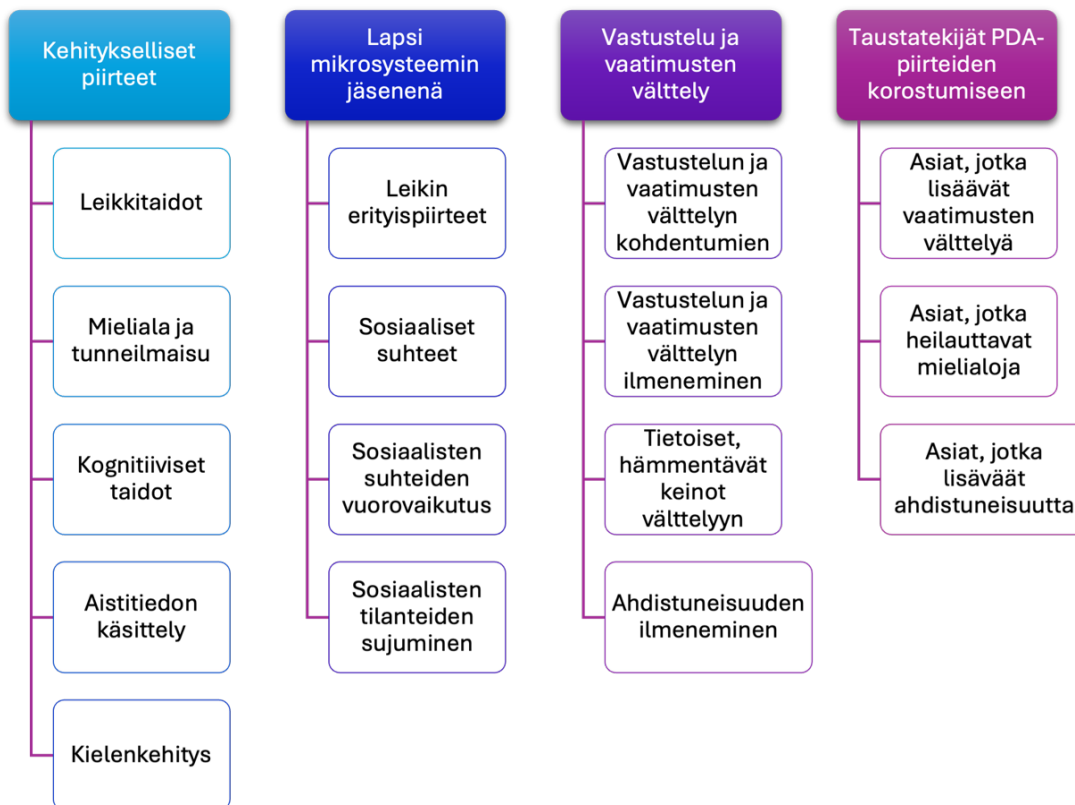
Kehitykselliset piirteet

Leikkitaidot

Mieliala ja tunneilmaisu

Kognitiiviset taidot

Aistitiedon käsittely

Kielenkehitys

Lapsi mikrosysteemin jäsenenä

Leikin erityispiirteet

Sosiaaliset suhteet

Sosiaalisten suhteiden vuorovaikutus

Sosiaalisten tilanteiden sujuminen

Vastustelu ja vaatimusten välttely

Vastustelun ja vaatimusten välttelyn kohdentumien

Vastustelun ja vaatimusten välttelyn ilmeneminen

Tietoiset, hämmentävät keinot välttelyyn

Ahdistuneisuuden ilmeneminen

Taustatekijät PDA-piirteiden korostumiseen

Asiat, jotka lisäävät vaatimusten välttelyä

Asiat, jotka heilauttavat mielialoja

Asiat, jotka lisäväät ahdistuneisuutta